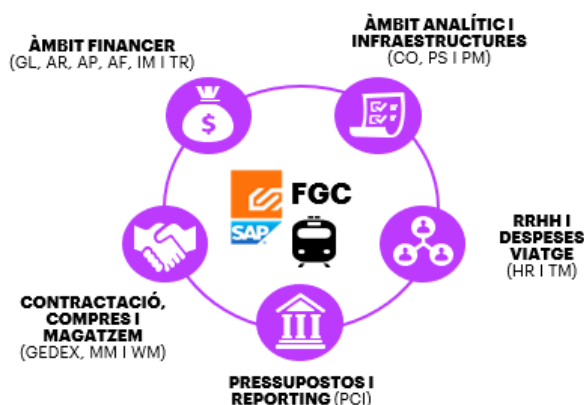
ÀMBIT FINANCER
(GL, AR, AP, AF, IM I TR)

ÀMBIT ANALÍTIC I INFRAESTRUCTURES
(CO, PS I PM)

FGC
SAP

RRHH I DESPESES VIATGE
(HR I TM)

CONTRACTACIÓ, COMPRES I MAGATZEM
(GEDEX, MM I WM)

PRESSUPOSTOS I REPORTING (PCI)